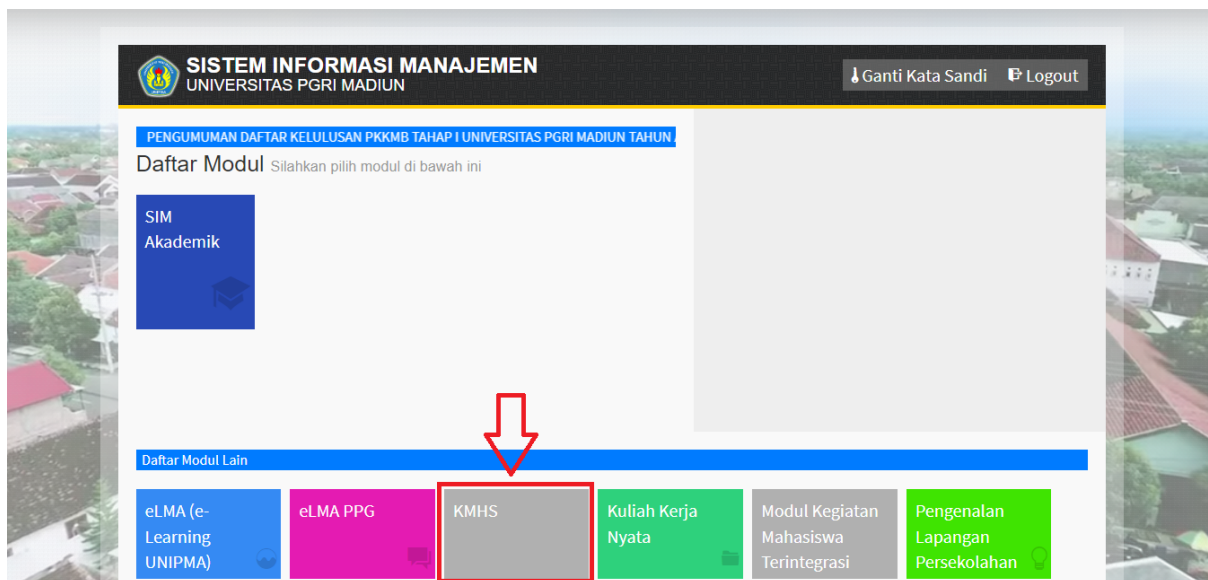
SISTEM INFORMASI MANAJEMEN
UNIVERSITAS PGRI MADIUN

Ganti Kata Sandi
Logout

PENGUMUMAN DAFTAR KELULUSAN PKKMB TAHAP I UNIVERSITAS PGRI MADIUN TAHUN

Daftar Modul Silahkan pilih modul di bawah ini

SIM Akademik

Daftar Modul Lain

eLMA (e-Learning UNIPMA)

eLMA PPG

KMHS

Kuliah Kerja Nyata

Modul Kegiatan Mahasiswa Terintegrasi

Pengenalan Lapangan Persekolahan